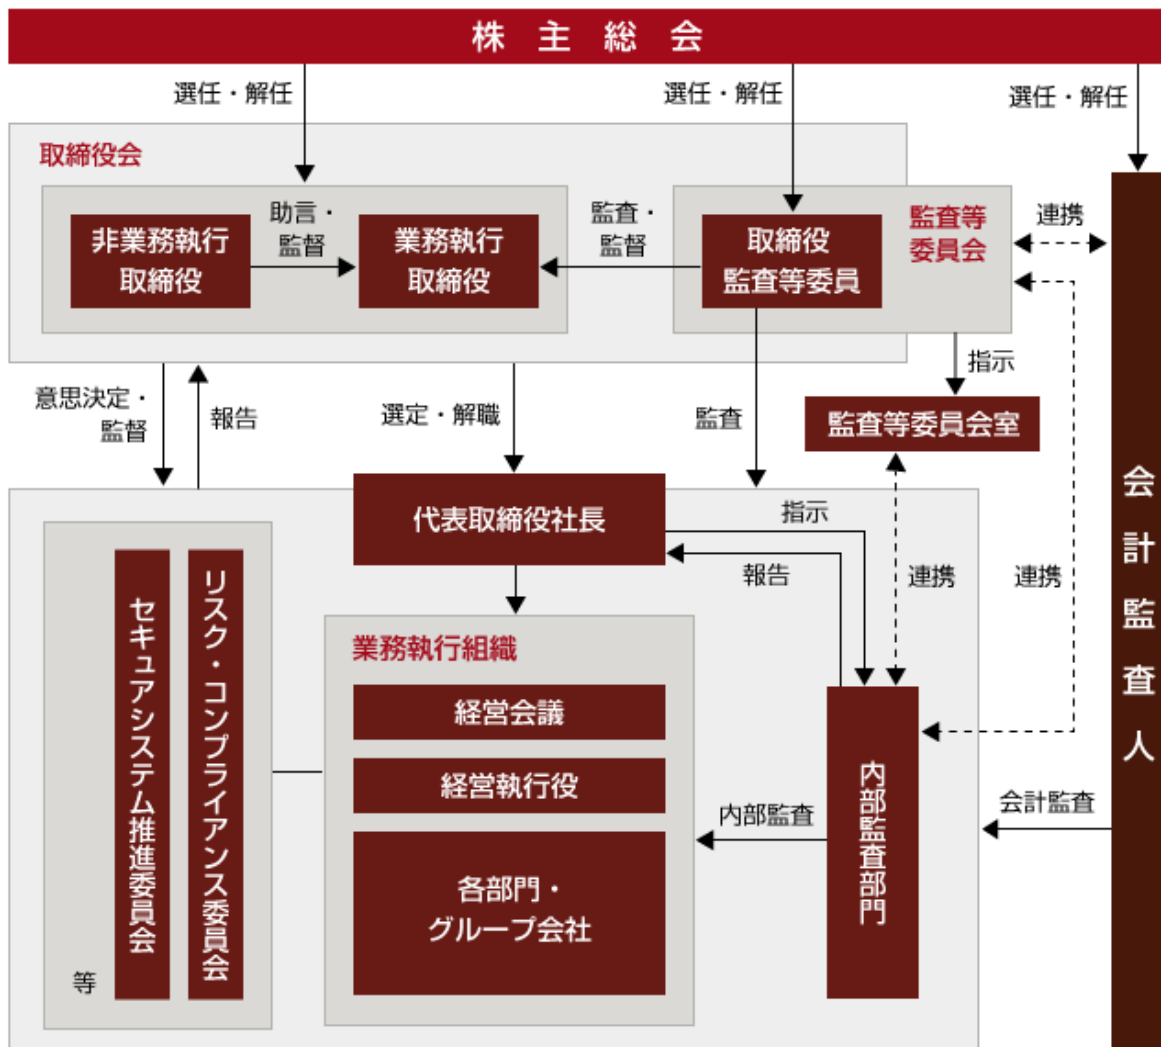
株主総会

選任・解任

選任・解任

選任・解任

取締役会

非業務執行取締役

助言・監督

業務執行取締役

監査・監督

取締役監査等委員

監査等委員会

連携

指示

監査等委員会室

意思決定・監督

報告

選定・解職

監査

代表取締役社長

指示

報告

連携

連携

会計監査人

業務執行組織

経営会議

経営執行役

各部門・グループ会社

内部監査

内部監査部門

会計監査

セキュアシステム推進委員会

リスク・コンプライアンス委員会

等